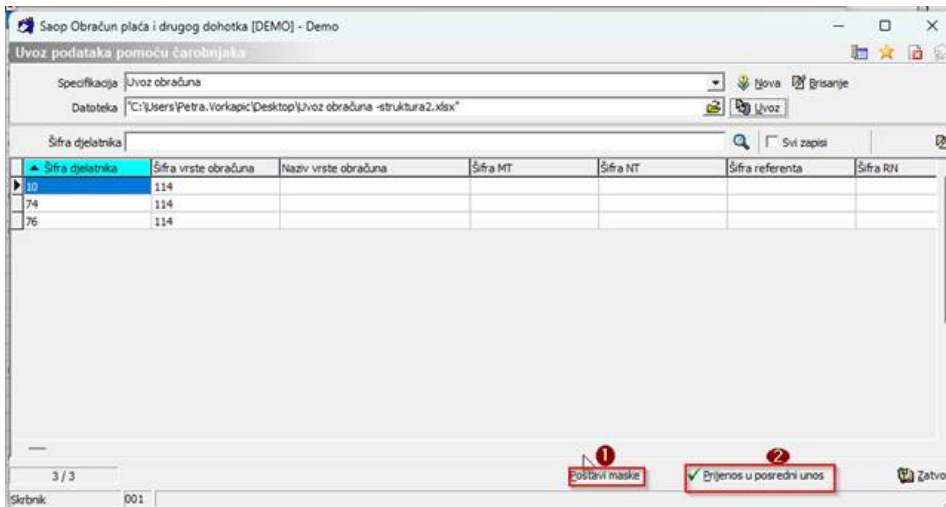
Saop Obračun plaća i drugog dohotka [DEMO] - Demo

Uvoz podataka pomoću čarobnjaka

Specifikacija Uvoz obračuna
Nova Brisanje
Datoteka "C:\Users\Petra.Vorkapic\Desktop\Uvoz obračuna -struktura2.xlsx"
Uvoz

Šifra djelatnika
Svi zapisi

| Šifra djelatnika | Šifra vrste obračuna | Naziv vrste obračuna | Šifra MT | Šifra NT | Šifra referenta | Šifra RN |
|---|---|---|---|---|---|---|
| 10 | 114 | | | | | |
| 74 | 114 | | | | | |
| 76 | 114 | | | | | |

3/3
1
Postavi maske
2
Prijenos u posredni unos
Zatvo

Skrbnik 001